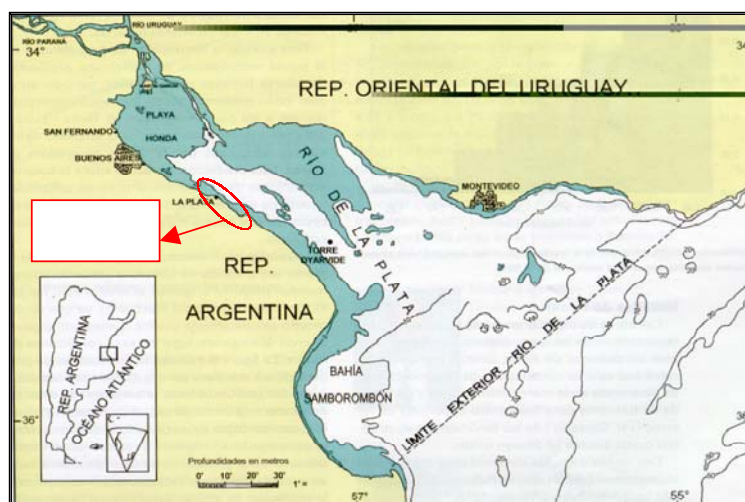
RIO URUGUAY
RIO PARANA
34°
REP. ORIENTAL DEL URUGUAY
PLAYA
HONDA
SAN FERNANDO
BUENOS AIRES
RÍO DE LA PLATA
MONTEVIDEO
LA PLATA
TORRE OYARVIDE
REP.
ARGENTINA
REP. ARGENTINA
OCEANO ATLÁNTICO
BAHÍA
SAMBOROMBÓN
LIMITE EXTERIOR RÍO DE LA PLATA
36°
Profundidades en metros
0' 10' 20' 30'
1° =
57°
55°